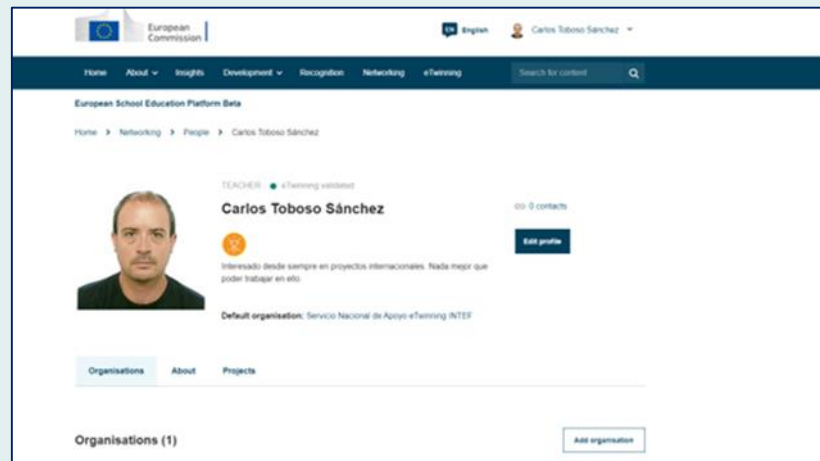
European Commission

EN English

Carlos Toboso Sánchez

Home About Insights Development Recognition Networking eTwinning Search for content

European School Education Platform Beta

Home > Networking > People > Carlos Toboso Sánchez

TEACHER • eTwinning validated

Carlos Toboso Sánchez

0 contacts

Edit profile

Interesado desde siempre en proyectos internacionales. Nada mejor que poder trabajar en ello.

Default organisation: Servicio Nacional de Apoyo eTwinning INTEF

Organisations About Projects

Organisations (1)

Add organisation